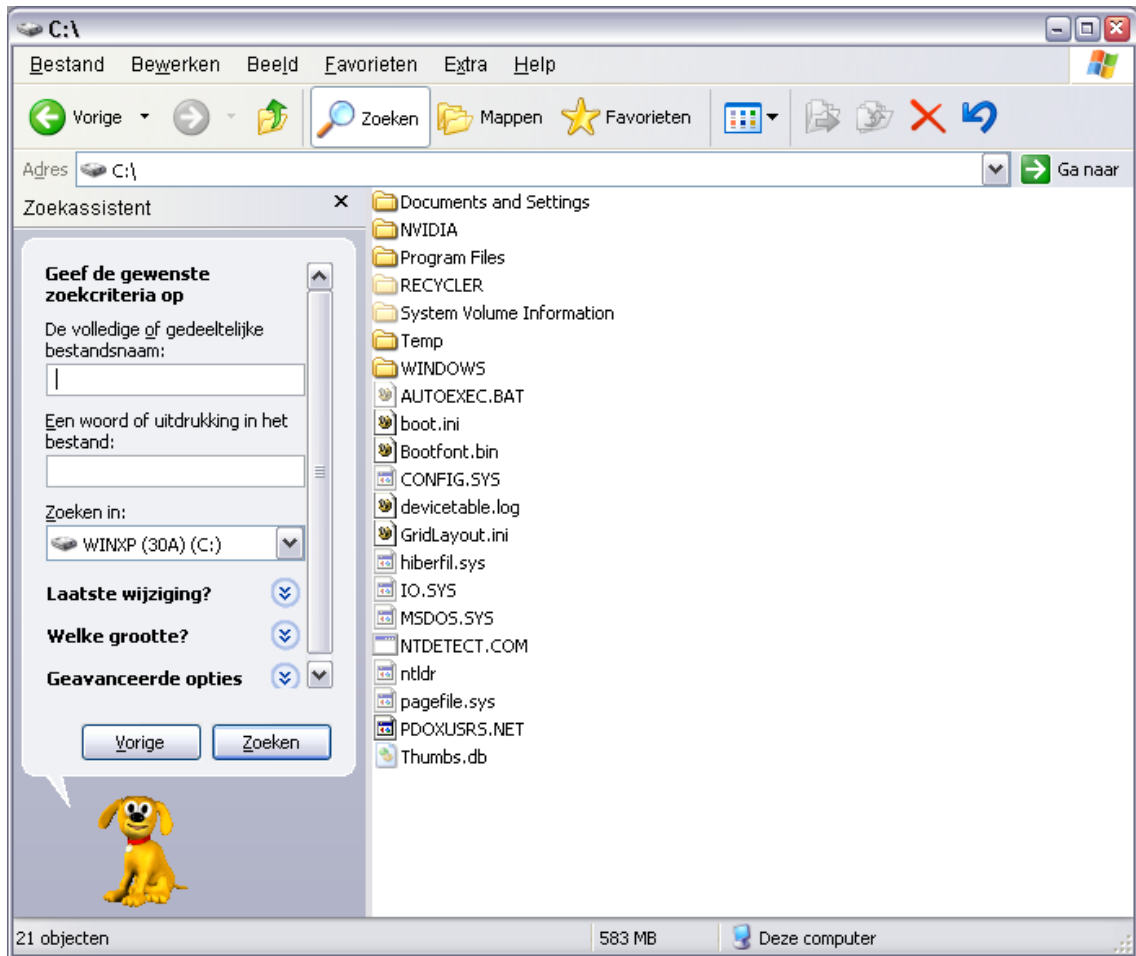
C:\

Bestand Bewerken Beeld Favorieten Extra Help

Vorige Zoeken Mappen Favorieten

Adres C:\ Ga naar

Zoekassistent ×

Geef de gewenste zoekcriteria op

De volledige of gedeeltelijke bestandsnaam:

Een woord of uitdrukking in het bestand:

Zoeken in:

WINXP (30A) (C:)

Laatste wijziging?

Welke grootte?

Geavanceerde opties

Vorige Zoeken

Documents and Settings
NVIDIA
Program Files
RECYCLER
System Volume Information
Temp
WINDOWS
AUTOEXEC.BAT
boot.ini
Bootfont.bin
CONFIG.SYS
devicetable.log
GridLayout.ini
hiberfil.sys
IO.SYS
MSDOS.SYS
NTDETECT.COM
ntldr
pagefile.sys
PDOXUSRS.NET
Thumbs.db

21 objecten 583 MB Deze computer